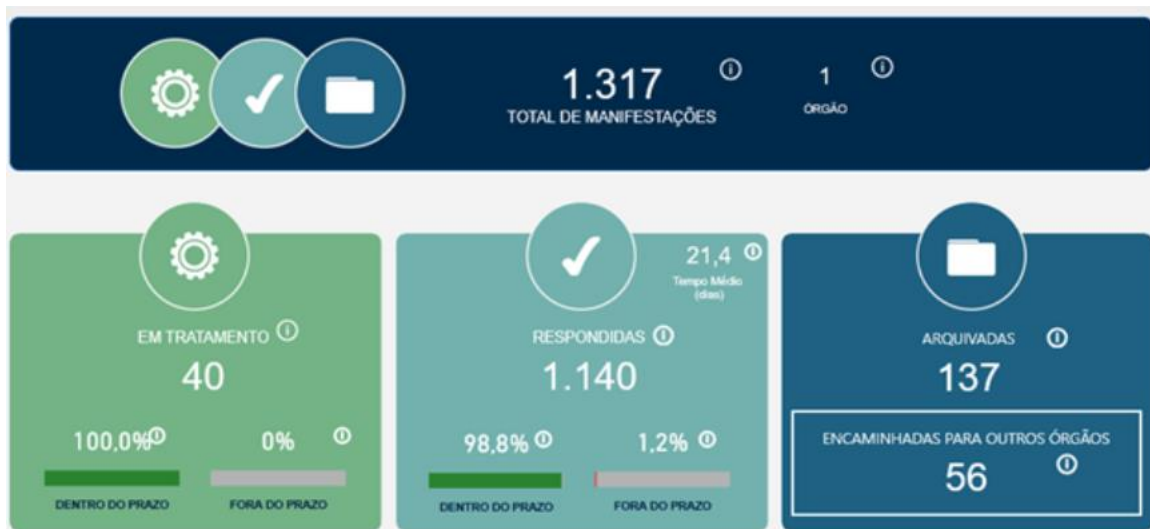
1.317
TOTAL DE MANIFESTAÇÕES

1
ÓRGÃO

EM TRATAMENTO
40

100,0%
DENTRO DO PRAZO

0%
FORA DO PRAZO

21,4
Tempo Médio (dias)

RESPONDIDAS
1.140

98,8%
DENTRO DO PRAZO

1,2%
FORA DO PRAZO

ARQUIVADAS
137

ENCAMINHADAS PARA OUTROS ÓRGÃOS
56